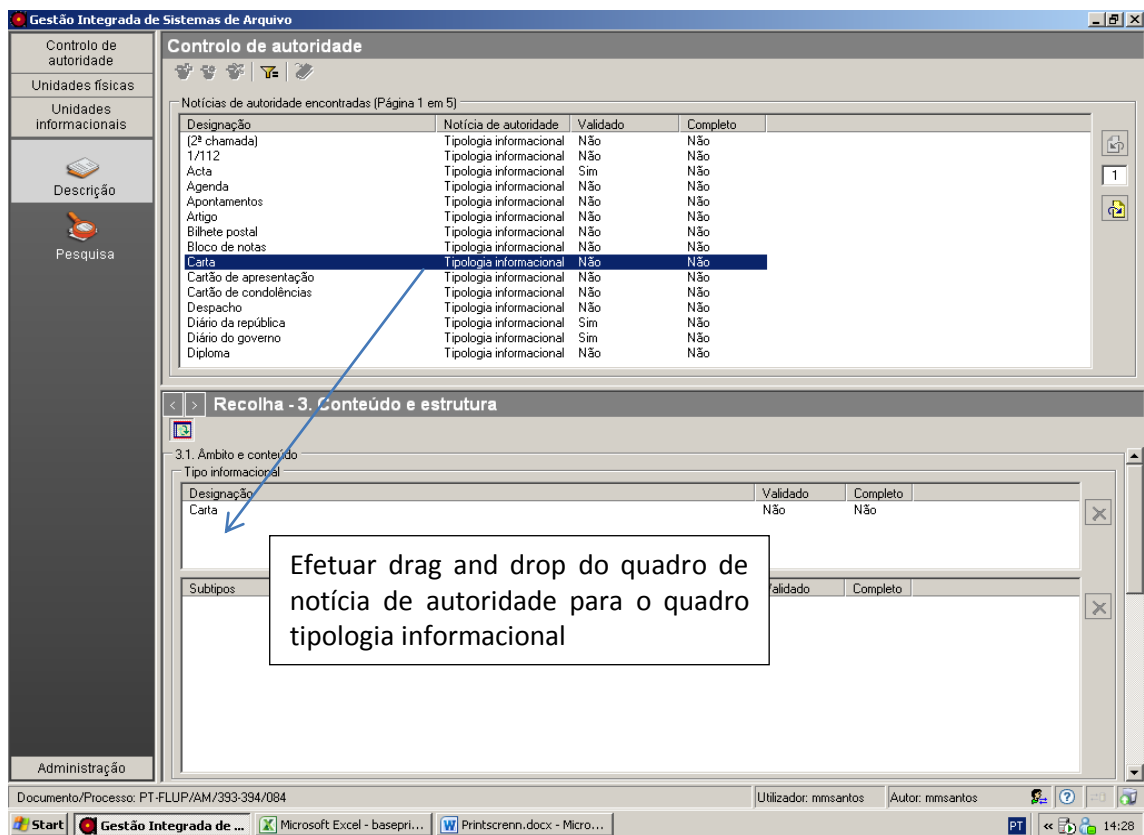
Gestão Integrada de Sistemas de Arquivo

Controlo de autoridade
Unidades físicas
Unidades informacionais
Descrição
Pesquisa
Administração

Controlo de autoridade

Notícias de autoridade encontradas (Página 1 em 5)

| Designação | Notícia de autoridade | Validado | Completo |
|---|---|---|---|
| (2ª chamada) | Tipologia informacional | Não | Não |
| 1/112 | Tipologia informacional | Não | Não |
| Acta | Tipologia informacional | Sim | Não |
| Agenda | Tipologia informacional | Não | Não |
| Apontamentos | Tipologia informacional | Não | Não |
| Artigo | Tipologia informacional | Não | Não |
| Bilhete postal | Tipologia informacional | Não | Não |
| Bloco de notas | Tipologia informacional | Não | Não |
| Carta | Tipologia informacional | Não | Não |
| Cartão de apresentação | Tipologia informacional | Não | Não |
| Cartão de condolências | Tipologia informacional | Não | Não |
| Despacho | Tipologia informacional | Não | Não |
| Diário da república | Tipologia informacional | Sim | Não |
| Diário do governo | Tipologia informacional | Sim | Não |
| Diploma | Tipologia informacional | Não | Não |

1

Recolha - 3. Conteúdo e estrutura

3.1. Âmbito e conteúdo
Tipo informacional

| Designação | Validado | Completo |
|---|---|---|
| Carta | Não | Não |

| Subtipos | Validado | Completo |
|---|---|---|

Efetuar drag and drop do quadro de notícia de autoridade para o quadro tipologia informacional

Documento/Processo: PT-FLUP/AM/393-394/084
Utilizador: mmsantos
Autor: mmsantos

Start | Gestão Integrada de ... | Microsoft Excel - basepri... | Printscrenn.docx - Micro...
PT 14:28